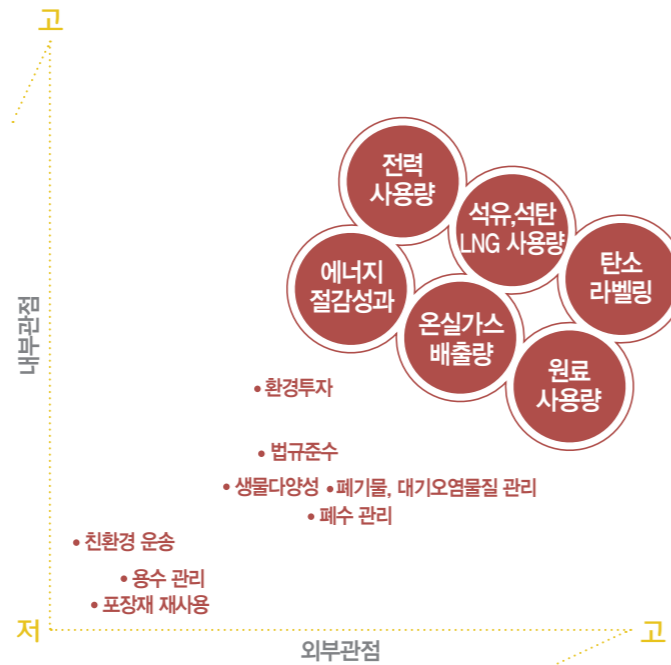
고

내부관점

전력 사용량

석유,석탄 LNG 사용량

탄소 라벨링

에너지 절감성과

온실가스 배출량

원료 사용량

• 환경투자

• 법규준수

• 생물다양성 • 폐기물, 대기오염물질 관리

• 폐수 관리

• 친환경 운송

• 용수 관리

• 포장재 재사용

저

외부관점

고